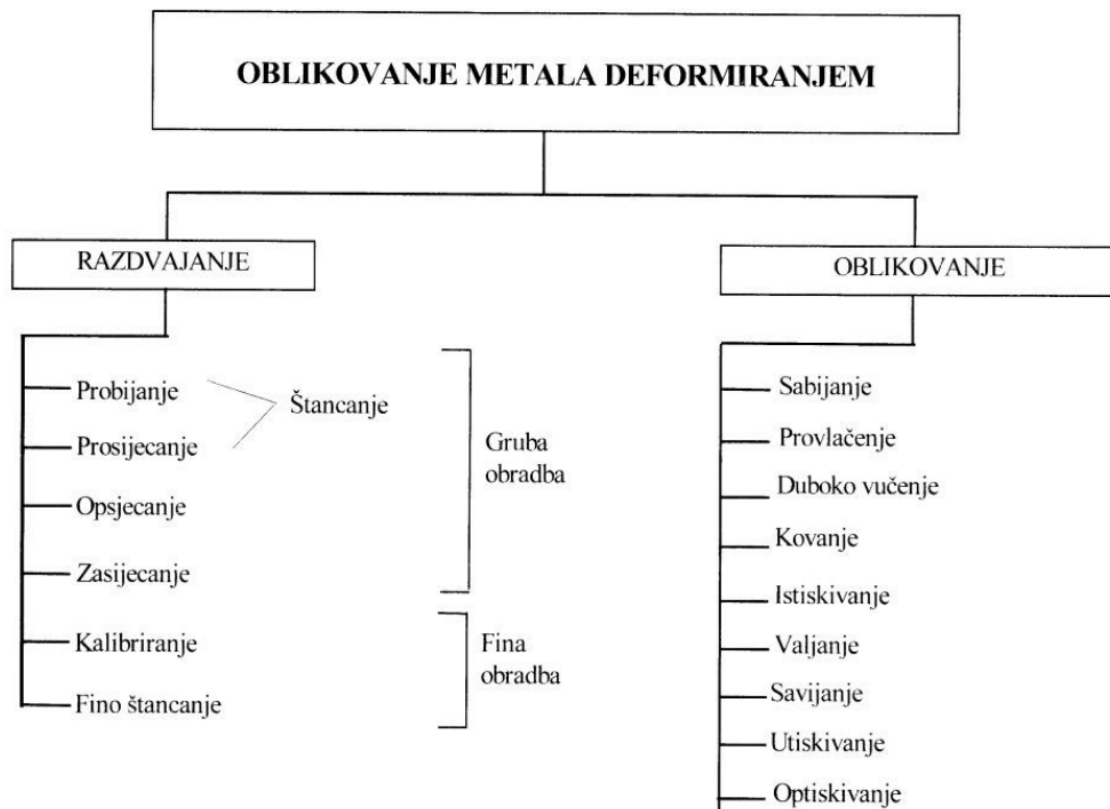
OBLIKOVANJE METALA DEFORMIRANJEM

RAZDVAJANJE

Probijanje
Prosijecanje
Štancanje
Opsjecanje
Zasijecanje
Gruba obradba
Kalibriranje
Fino štancanje
Fina obradba

OBLIKOVANJE

Sabijanje
Provlačenje
Duboko vučenje
Kovanje
Istiskivanje
Valjanje
Savijanje
Utiskivanje
Optiskivanje